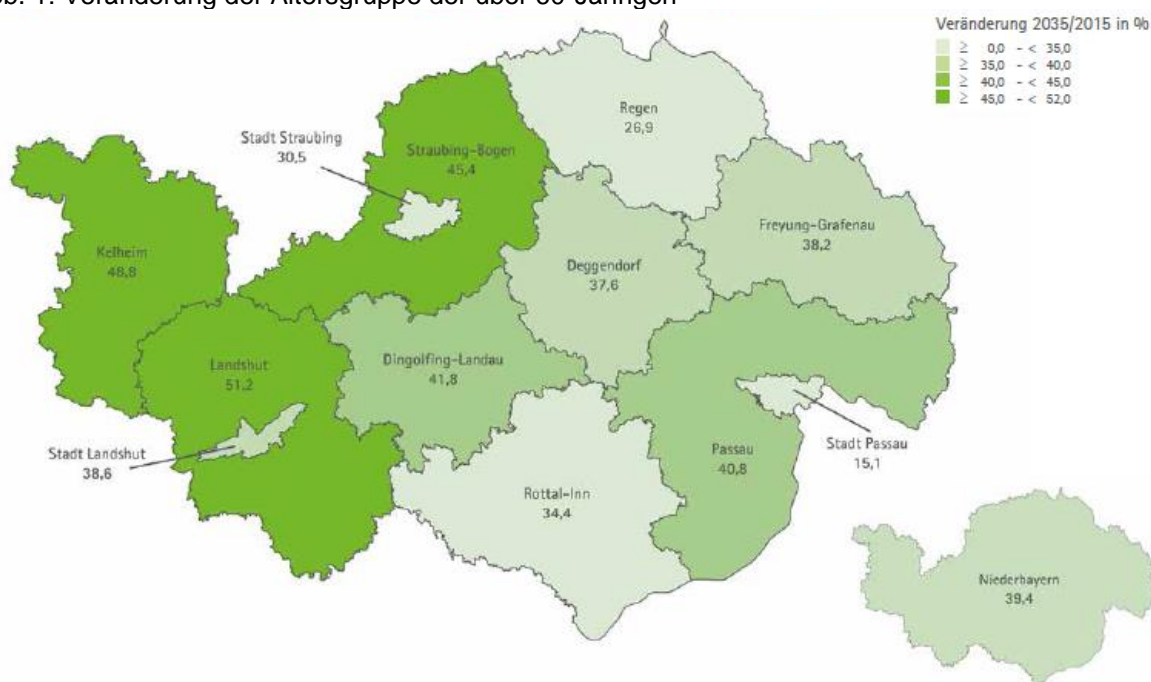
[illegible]b. 1: Veränderung der Altersgruppe der über 60-Jährigen

Veränderung 2035/2015 in %
≥ 0,0 - < 35,0
≥ 35,0 - < 40,0
≥ 40,0 - < 45,0
≥ 45,0 - < 52,0

Regen
26,9

Stadt Straubing
30,5

Straubing-Bogen
45,4

Kelheim
48,8

Freyung-Grafenau
38,2

Deggendorf
37,6

Landshut
51,2

Dingolfing-Landau
41,8

Stadt Passau
15,1

Passau
40,8

Stadt Landshut
38,6

Rottal-Inn
34,4

Niederbayern
39,4